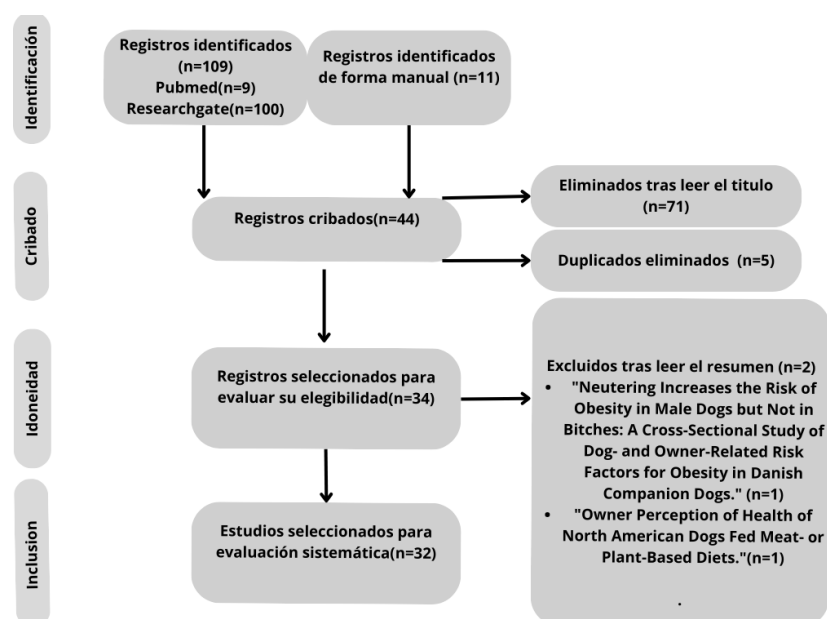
Identificación

Registros identificados (n=109)
Pubmed(n=9)
Researchgate(n=100)

Registros identificados de forma manual (n=11)

Cribado

Registros cribados(n=44)

Eliminados tras leer el titulo (n=71)

Duplicados eliminados (n=5)

Idoneidad

Registros seleccionados para evaluar su elegibilidad(n=34)

Excluidos tras leer el resumen (n=2)
• "Neutering Increases the Risk of Obesity in Male Dogs but Not in Bitches: A Cross-Sectional Study of Dog- and Owner-Related Risk Factors for Obesity in Danish Companion Dogs." (n=1)
• "Owner Perception of Health of North American Dogs Fed Meat- or Plant-Based Diets."(n=1)

.

Inclusion

Estudios seleccionados para evaluación sistemática(n=32)